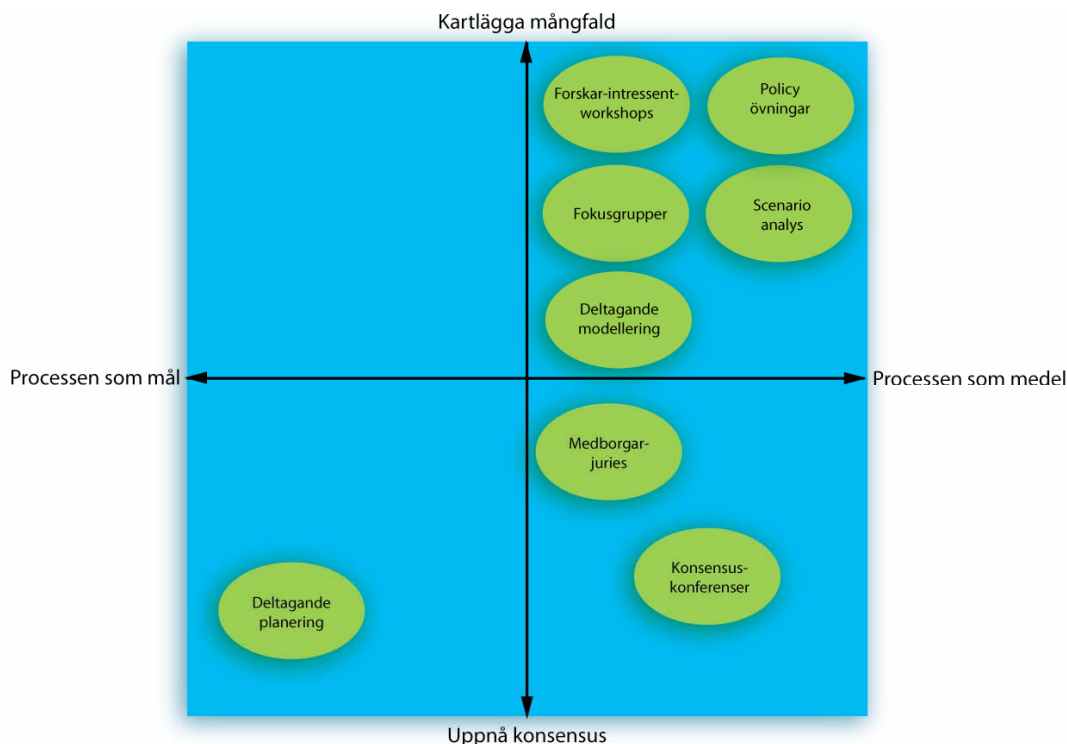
Kartlägga mångfald

Forskar-intressent-workshops

Policy övningar

Fokusgrupper

Scenario analys

Deltagande modellering

Processen som mål

Processen som medel

Medborgar-juries

Konsensus-konferenser

Deltagande planering

Uppnå konsensus